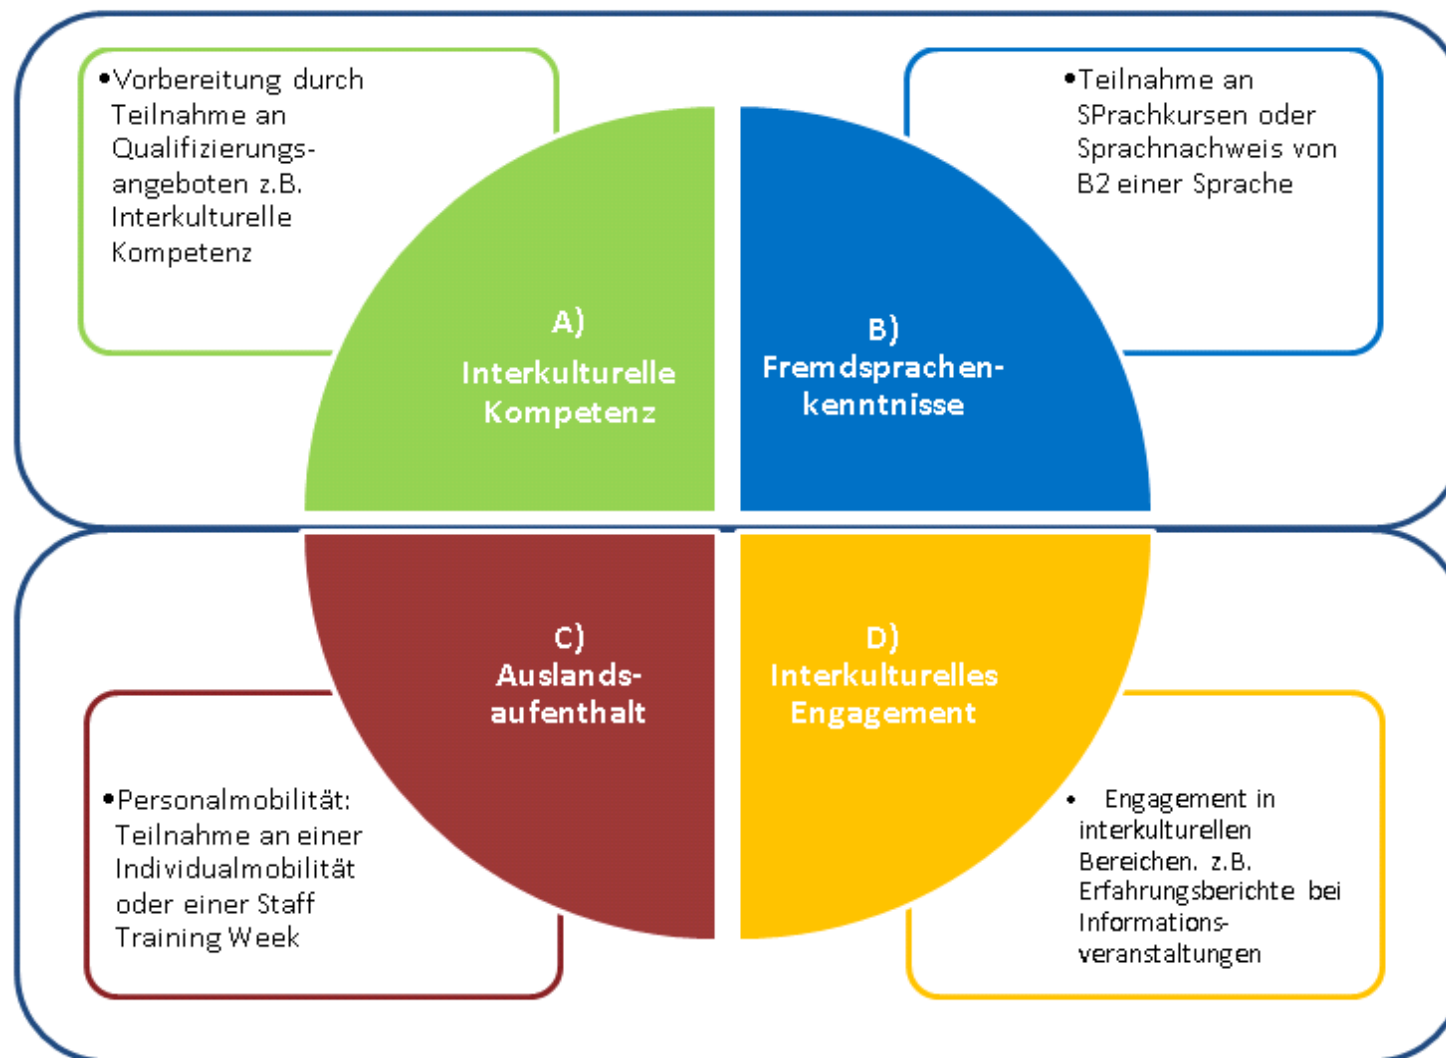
•Vorbereitung durch Teilnahme an Qualifizierungsangeboten z.B. Interkulturelle Kompetenz

•Teilnahme an SPrachkursen oder Sprachnachweis von B2 einer Sprache

A)
Interkulturelle Kompetenz

B)
Fremdsprachenkenntnisse

C)
Auslandsaufenthalt

D)
Interkulturelles Engagement

•Personalmobilität: Teilnahme an einer Individualmobilität oder einer Staff Training Week

• Engagement in interkulturellen Bereichen. z.B. Erfahrungsberichte bei Informationsveranstaltungen